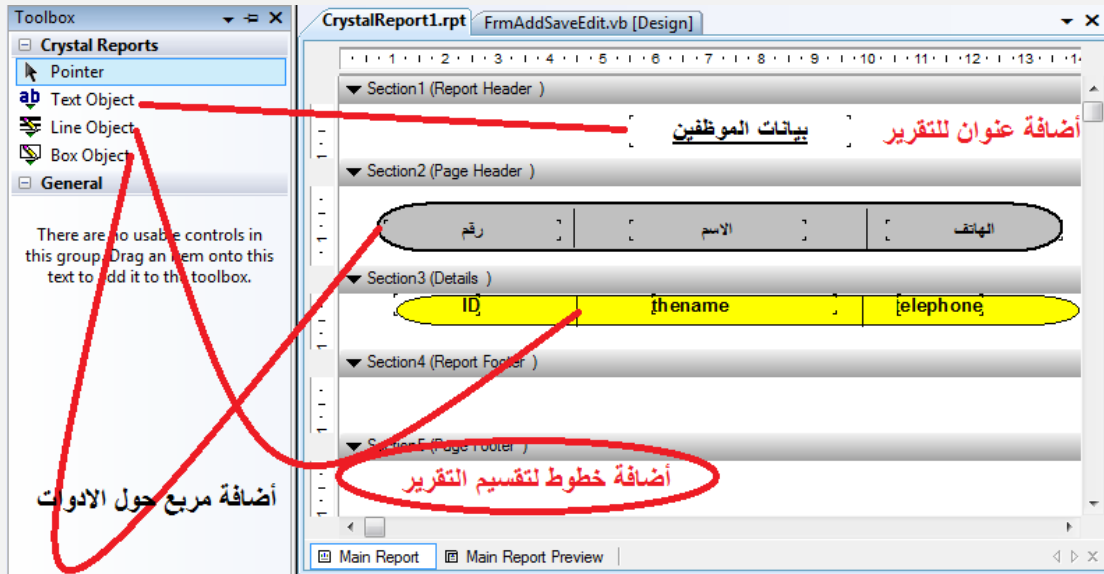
Toolbox

Crystal Reports

Pointer

Text Object

Line Object

Box Object

General

There are no usable controls in this group. Drag an item onto this text to add it to the toolbox.

CrystalReport1.rpt

FrmAddSaveEdit.vb [Design]

· 1 · 2 · 3 · 4 · 5 · 6 · 7 · 8 · 9 · 10 · 11 · 12 · 13 · 1

Section1 (Report Header )

بيانات الموظفين

أضافة عنوان للتقرير

Section2 (Page Header )

رقم

الاسم

الهاتف

Section3 (Details )

ID

thename

elephone

Section4 (Report Footer )

Section5 (Page Footer )

أضافة خطوط لتقسيم التقرير

أضافة مربع حول الادوات

Main Report

Main Report Preview